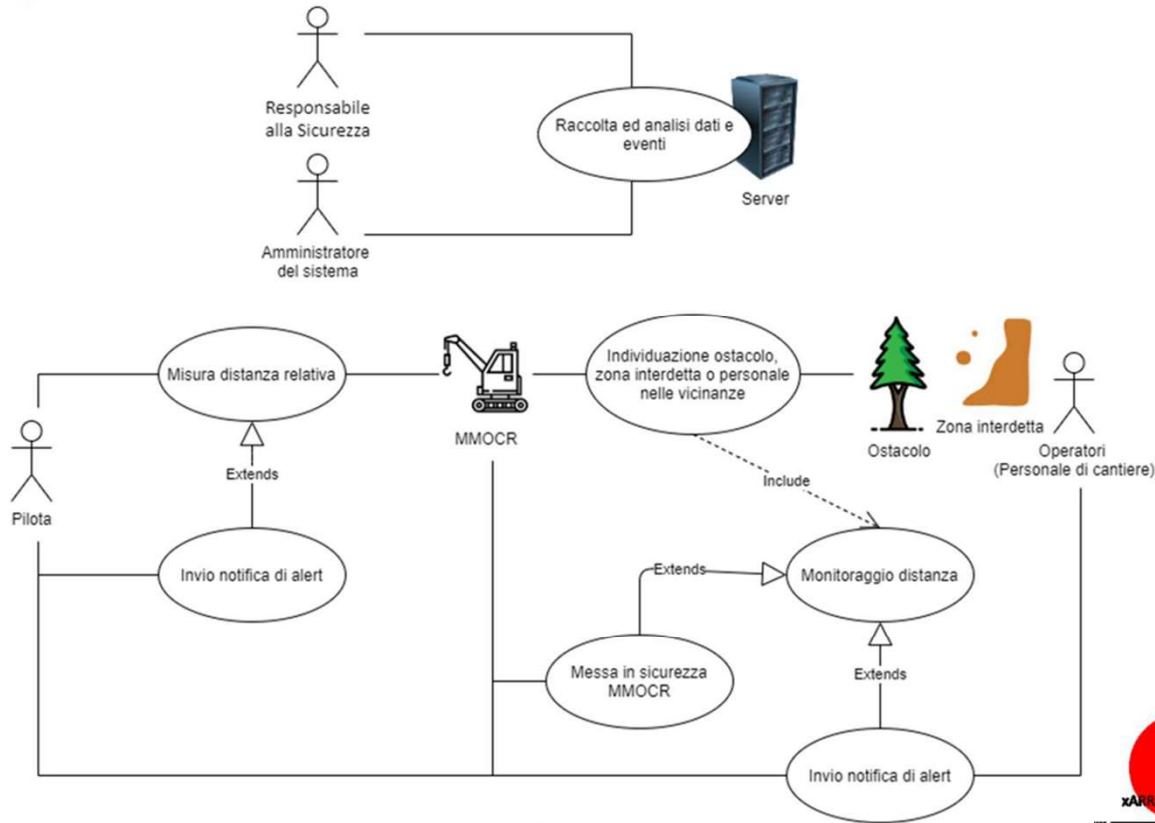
Responsabile alla Sicurezza

Raccolta ed analisi dati e eventi

Server

Amministratore del sistema

Misura distanza relativa

MMOCR

Individuazione ostacolo, zona interdetta o personale nelle vicinanze

Ostacolo

Zona interdetta

Operatori (Personale di cantiere)

Pilota

Extends

Include

Invio notifica di alert

Extends

Monitoraggio distanza

Messa in sicurezza MMOCR

Extends

Invio notifica di alert

xARR